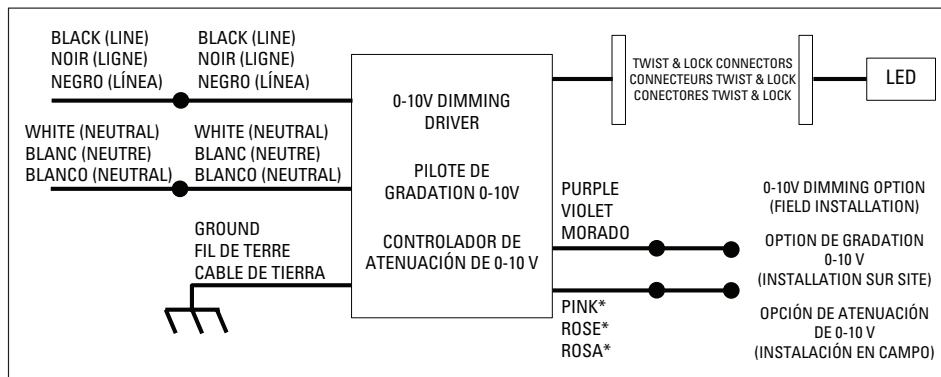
BLACK (LINE)
NOIR (LIGNE)
NEGRO (LÍNEA)

BLACK (LINE)
NOIR (LIGNE)
NEGRO (LÍNEA)

WHITE (NEUTRAL)
BLANC (NEUTRE)
BLANCO (NEUTRAL)

WHITE (NEUTRAL)
BLANC (NEUTRE)
BLANCO (NEUTRAL)

GROUND
FIL DE TERRE
CABLE DE TIERRA

0-10V DIMMING DRIVER

PILOTE DE GRADATION 0-10V

CONTROLADOR DE ATENUACIÓN DE 0-10 V

TWIST & LOCK CONNECTORS
CONNECTEURS TWIST & LOCK
CONECTORES TWIST & LOCK

LED

PURPLE
VIOLET
MORADO

PINK*
ROSE*
ROSA*

0-10V DIMMING OPTION
(FIELD INSTALLATION)

OPTION DE GRADATION
0-10 V
(INSTALLATION SUR SITE)

OPCIÓN DE ATENUACIÓN
DE 0-10 V
(INSTALACIÓN EN CAMPO)